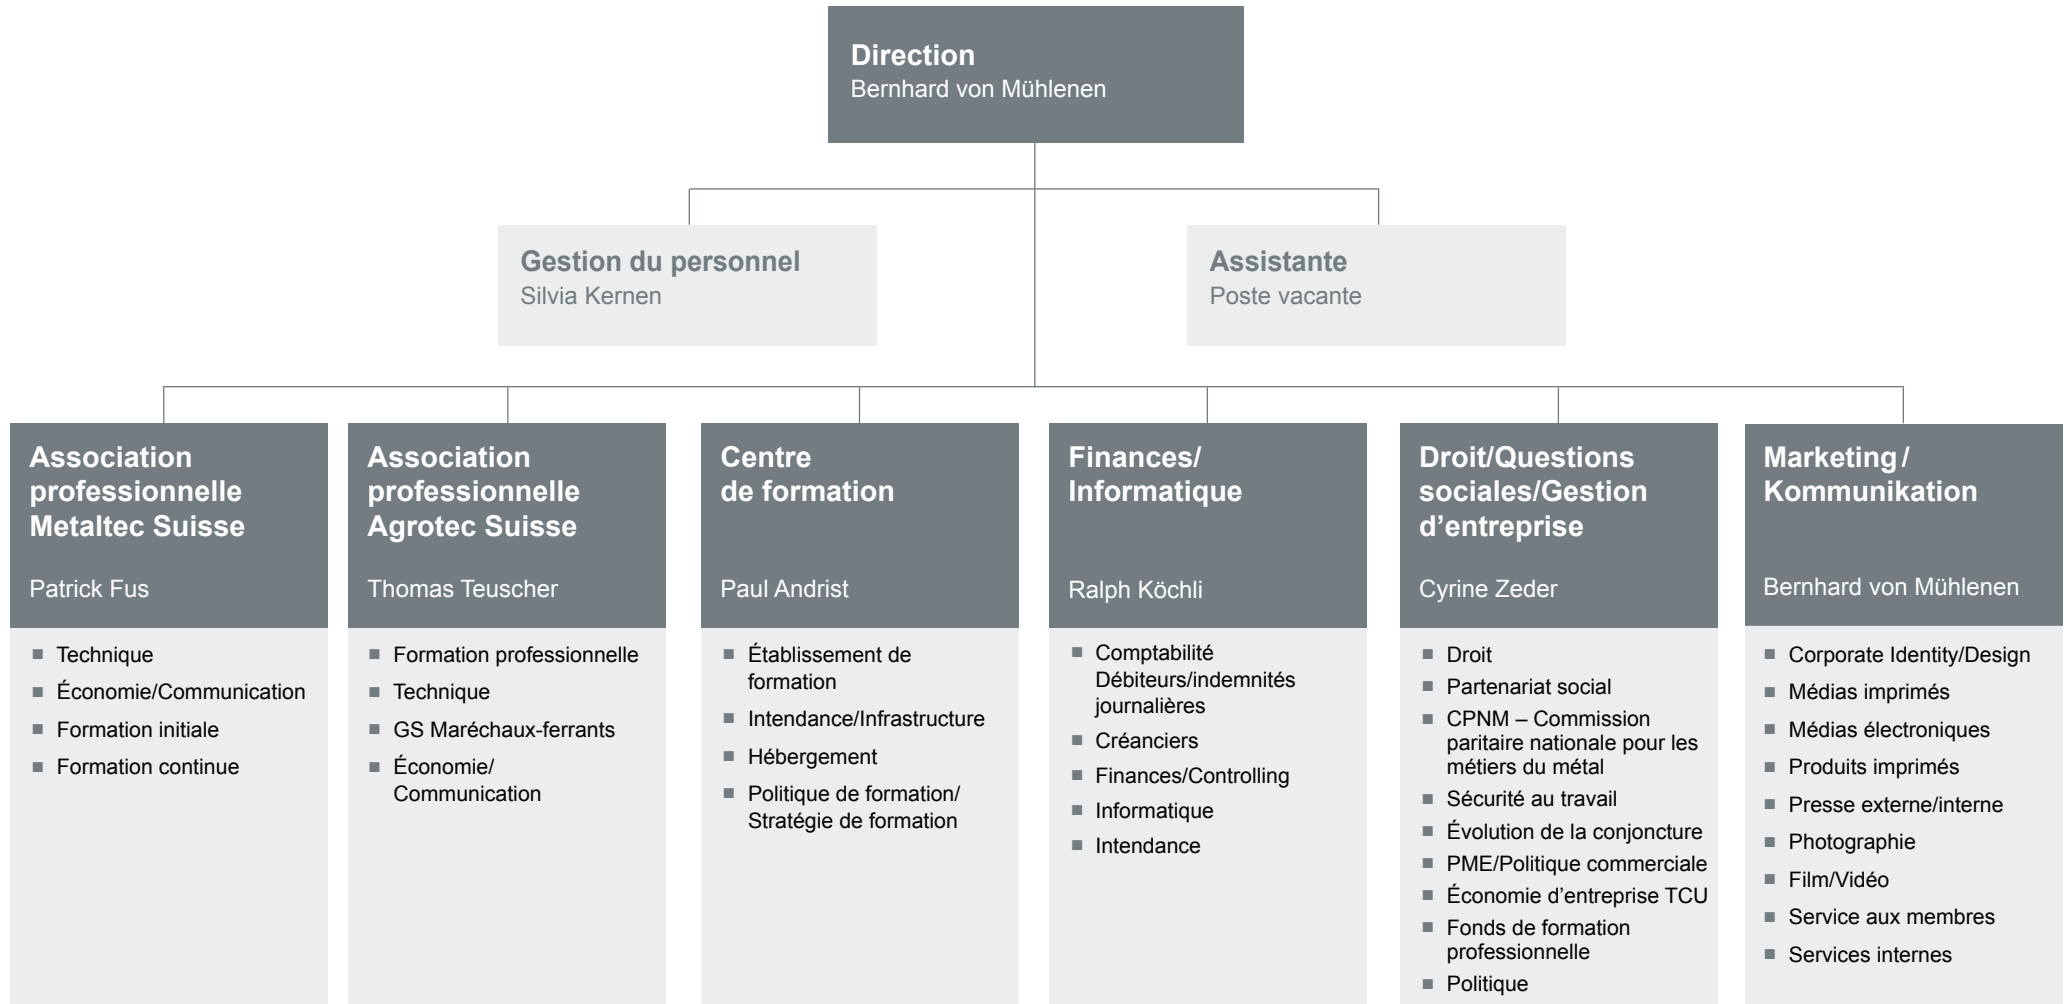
Direction
Bernhard von Mühlenen

Gestion du personnel
Silvia Kernen

Assistante
Poste vacante

Association professionnelle Metaltec Suisse

Patrick Fus

- Technique
- Économie/Communication
- Formation initiale
- Formation continue

Association professionnelle Agrotec Suisse

Thomas Teuscher

- Formation professionnelle
- Technique
- GS Maréchaux-ferrants
- Économie/ Communication

Centre de formation

Paul Andrist

- Établissement de formation
- Intendance/Infrastructure
- Hébergement
- Politique de formation/ Stratégie de formation

Finances/ Informatique

Ralph Köchli

- Comptabilité Débiteurs/indemnités journalières
- Créanciers
- Finances/Controlling
- Informatique
- Intendance

Droit/Questions sociales/Gestion d'entreprise

Cyrine Zeder

- Droit
- Partenariat social
- CPNM – Commission paritaire nationale pour les métiers du métal
- Sécurité au travail
- Évolution de la conjoncture
- PME/Politique commerciale
- Économie d'entreprise TCU
- Fonds de formation professionnelle
- Politique

Marketing / Kommunikation

Bernhard von Mühlenen

- Corporate Identity/Design
- Médias imprimés
- Médias électroniques
- Produits imprimés
- Presse externe/interne
- Photographie
- Film/Vidéo
- Service aux membres
- Services internes